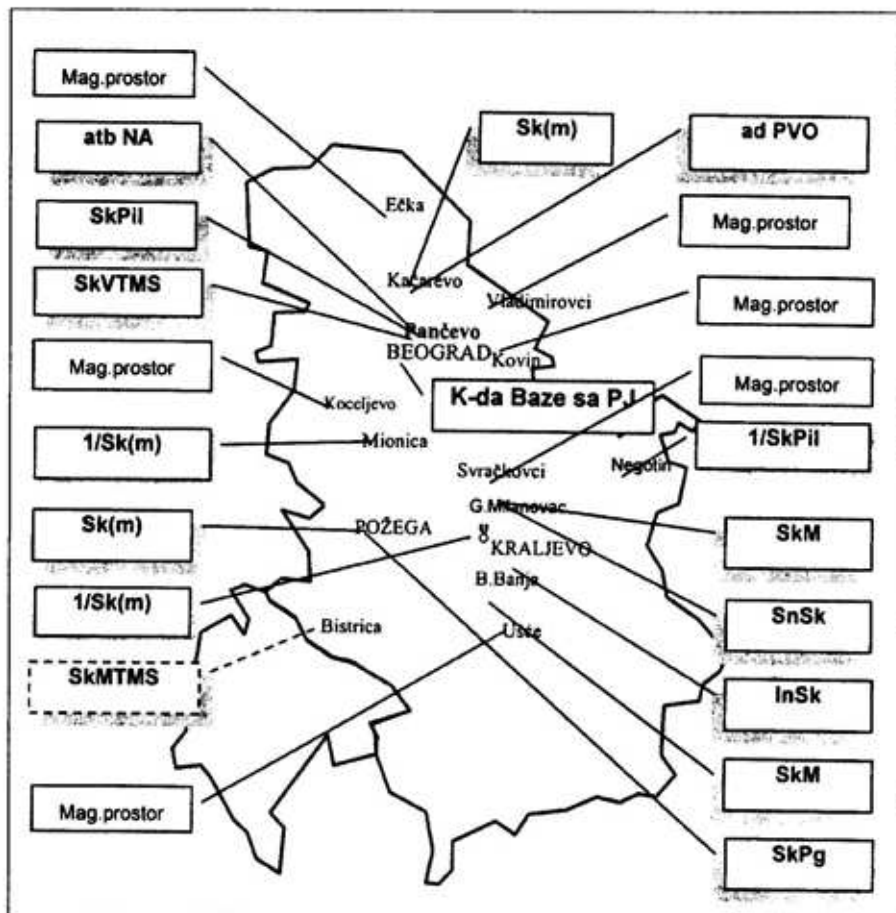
Mag.prostor

atb NA

Sk(m)

ad PVO

SkPil

Mag.prostor

SkVTMS

Mag.prostor

Mag.prostor

Mag.prostor

1/Sk(m)

1/SkPil

Sk(m)

SkM

1/Sk(m)

SnSk

SkMTMS

InSk

SkM

Mag.prostor

SkPg

Ečka

Kačarevo

Vladimirovci

Pančevo

BEOGRAD

Kovin

K-da Baze sa P.J

Koceljevo

Mionica

Svračkovci

Negotin

G.Milanovac

POŽEGA

KRALJEVO

B.Banja

Bistrica

Ušće